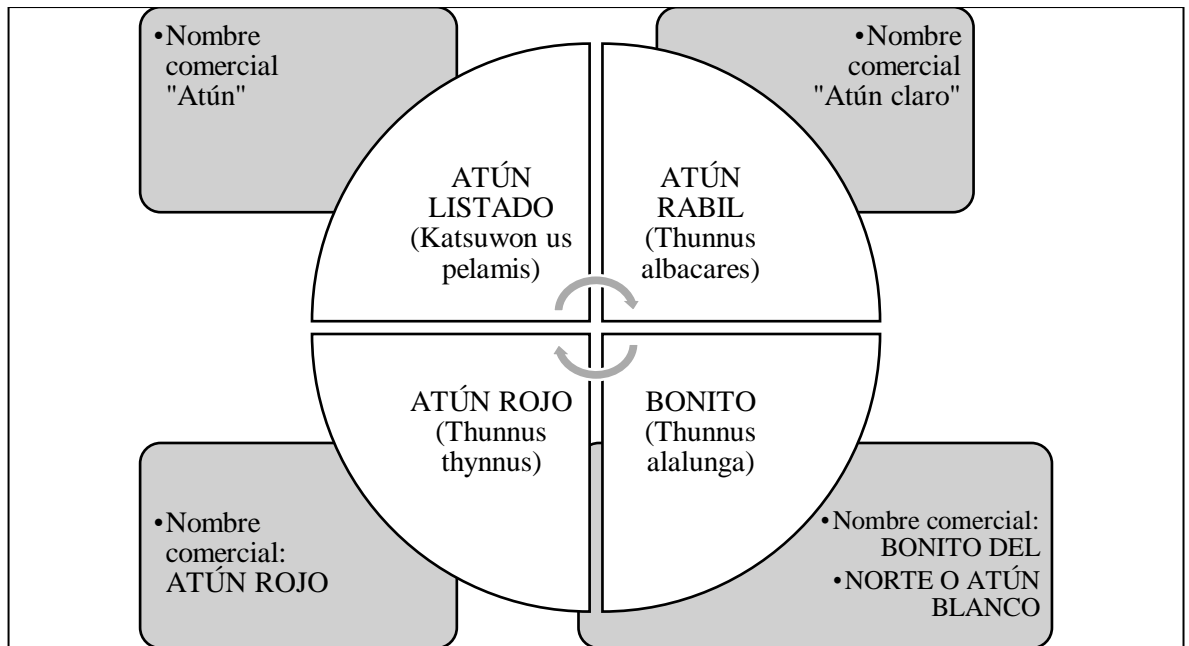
•Nombre comercial "Atún"

•Nombre comercial "Atún claro"

ATÚN LISTADO (Katsuwon us pelamis)

ATÚN RABIL (Thunnus albacares)

ATÚN ROJO (Thunnus thynnus)

BONITO (Thunnus alalunga)

•Nombre comercial: ATÚN ROJO

•Nombre comercial: BONITO DEL
•NORTE O ATÚN BLANCO